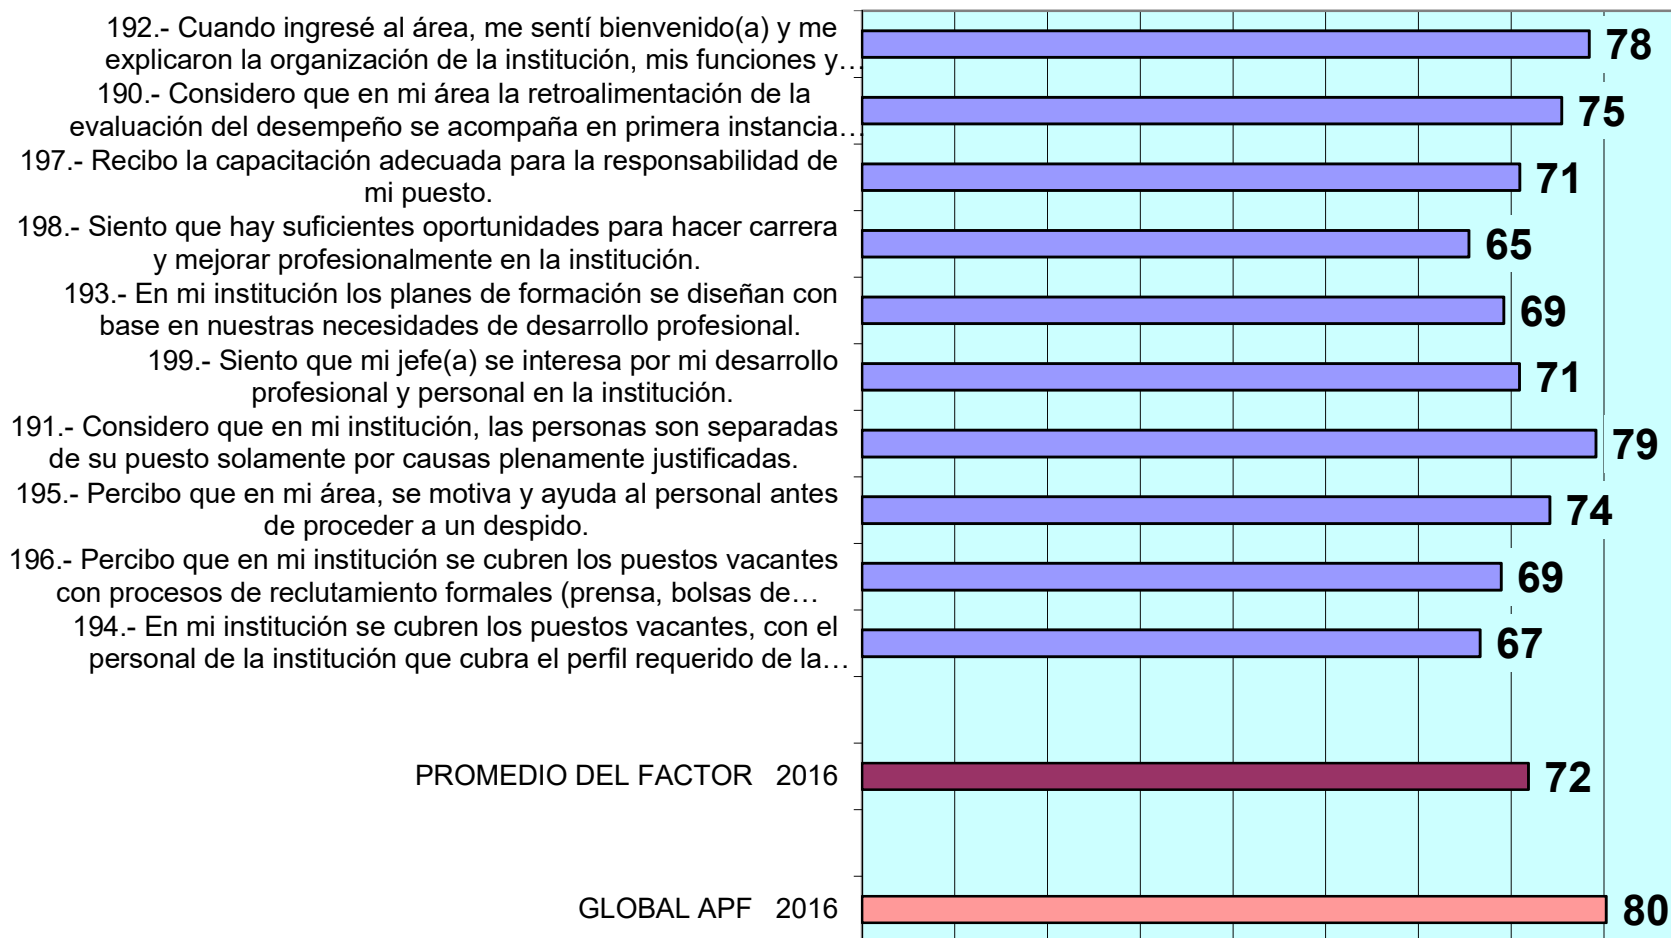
192.- Cuando ingresé al área, me sentí bienvenido(a) y me explicaron la organización de la institución, mis funciones y…

78

190.- Considero que en mi área la retroalimentación de la evaluación del desempeño se acompaña en primera instancia…

75

197.- Recibo la capacitación adecuada para la responsabilidad de mi puesto.

71

198.- Siento que hay suficientes oportunidades para hacer carrera y mejorar profesionalmente en la institución.

65

193.- En mi institución los planes de formación se diseñan con base en nuestras necesidades de desarrollo profesional.

69

199.- Siento que mi jefe(a) se interesa por mi desarrollo profesional y personal en la institución.

71

191.- Considero que en mi institución, las personas son separadas de su puesto solamente por causas plenamente justificadas.

79

195.- Percibo que en mi área, se motiva y ayuda al personal antes de proceder a un despido.

74

196.- Percibo que en mi institución se cubren los puestos vacantes con procesos de reclutamiento formales (prensa, bolsas de…

69

194.- En mi institución se cubren los puestos vacantes, con el personal de la institución que cubra el perfil requerido de la…

67

PROMEDIO DEL FACTOR 2016

72

GLOBAL APF 2016

80